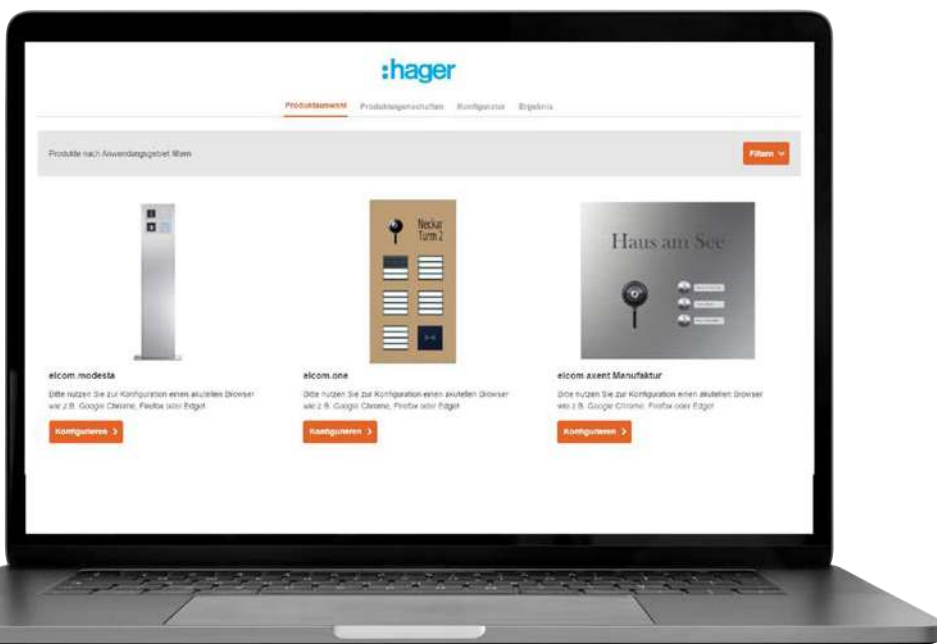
:hager

Produktauswahl Produkteigenschaften Konfigurator Ergebnis

Produkte nach Anwendungsgebiet filtern

Filtern

elcom.modesta

Bitte nutzen Sie zur Konfiguration einen aktuellen Browser wie z.B. Google Chrome, Firefox oder Edge!

Konfigurieren >

Neckar Turm 2

elcom.one

Bitte nutzen Sie zur Konfiguration einen aktuellen Browser wie z.B. Google Chrome, Firefox oder Edge!

Konfigurieren >

Haus am See

elcom.axent Manufaktur

Bitte nutzen Sie zur Konfiguration einen aktuellen Browser wie z.B. Google Chrome, Firefox oder Edge!

Konfigurieren >